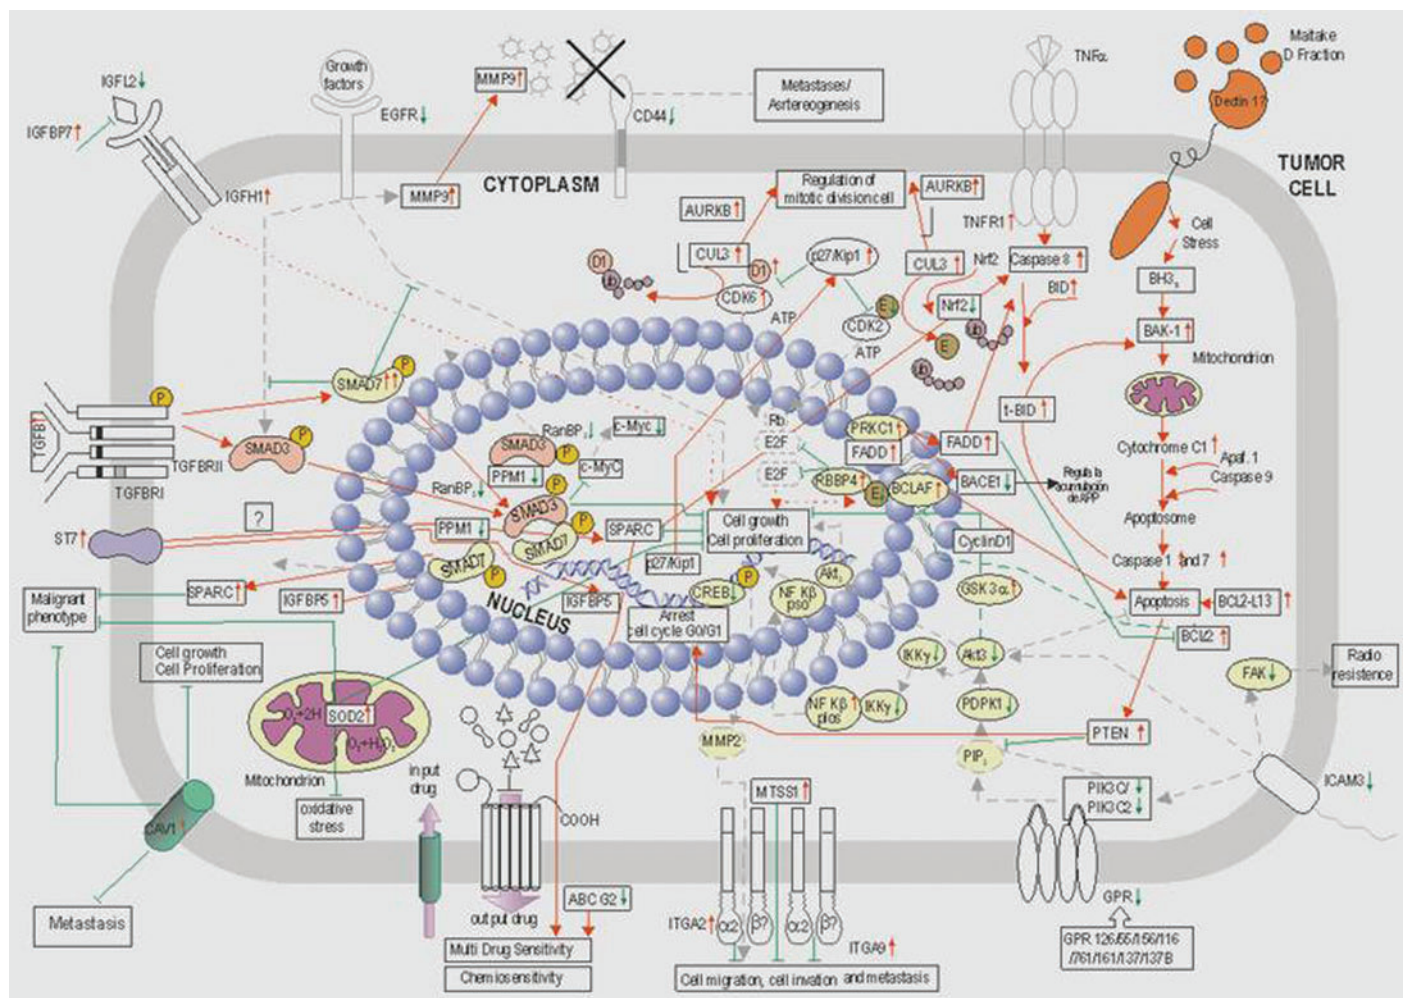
IGFL2↓
IGFBP7↑
Growth factors
EGFR↓
MMP9↑
CD44↓
Metastases/ Asrtereogenesis
TNFα
Maitake D Fraction
Dectin 1?
TUMOR CELL
IGFH1↑
MMP9↑
CYTOPLASM
Regulation of mitotic divisioncell
AURKB↑
AURKB↑
TNFR1↑
CUL3↑
D1↑
p27/Kip1↑
CUL3↑
Nrf2
Caspase 8↑
Cell Stress
D1
Ub
CDK6↑
ATP
E
CDK2
Nrf2↓
BID↑
BH3
BAK-1↑
ATP
Ub
E
Ub
Mitochondrion
P
SMAD7↑↑
P
t-BID↑
TGFBI
SMAD3
P
RanBP↓
c-Myc↓
Rb
PRKC1↑
FADD↑
Cytochrome C1↑
Apaf. 1
Caspase 9
SMAD3
P
E2F
FADD↑
TGFBRII
PPM1↓
c-MyC
E2F
RBBP4↑
E
BCLAF↑
BACE1↓
Regula la acumulación de APP
TGFBRI
RanBP↓
P
SMAD3
P
Apoptosome
?
PPM1↓
SPARC
Cell growth Cell proliferation
CyclinD1
ST7↑
SMAD7
SMAD7
P
Caspase 1 and 7↑
P
p27/Kip1
Akt
GSK 3α↑
SPARC↑
P
CREB↓
NF Kβ p50
Apoptosis
BCL2-L13↑
Malignant phenotype
IGFBP5↑
NUCLEUS
IGFBP5
Arrest cell cycle G0/G1
BCL2↑
Cell growth Cell Proliferation
IKKγ↓
Akt3↓
FAK↓
Radio resistence
NF Kβ p105
IKKγ↓
PDPK1↓
O2+2H SOD2↑ O2+H2O2
MMP2
PTEN↑
Mitochondrion
PIP3
input drug
MTSS1↑
PIK3C/ PIK3C2↓
ICAM3↓
CAV1↑
oxidative stress
COOH
output drug
ABC G2↓
GPR↓
Metastasis
ITGA2↑
α2
β?
α2
β?
ITGA9↑
GPR 126/55/156/116 /761/161/137/137B
Multi Drug Sensitivity
Chemiosensitivity
Cell migration, cell invation and metastasis